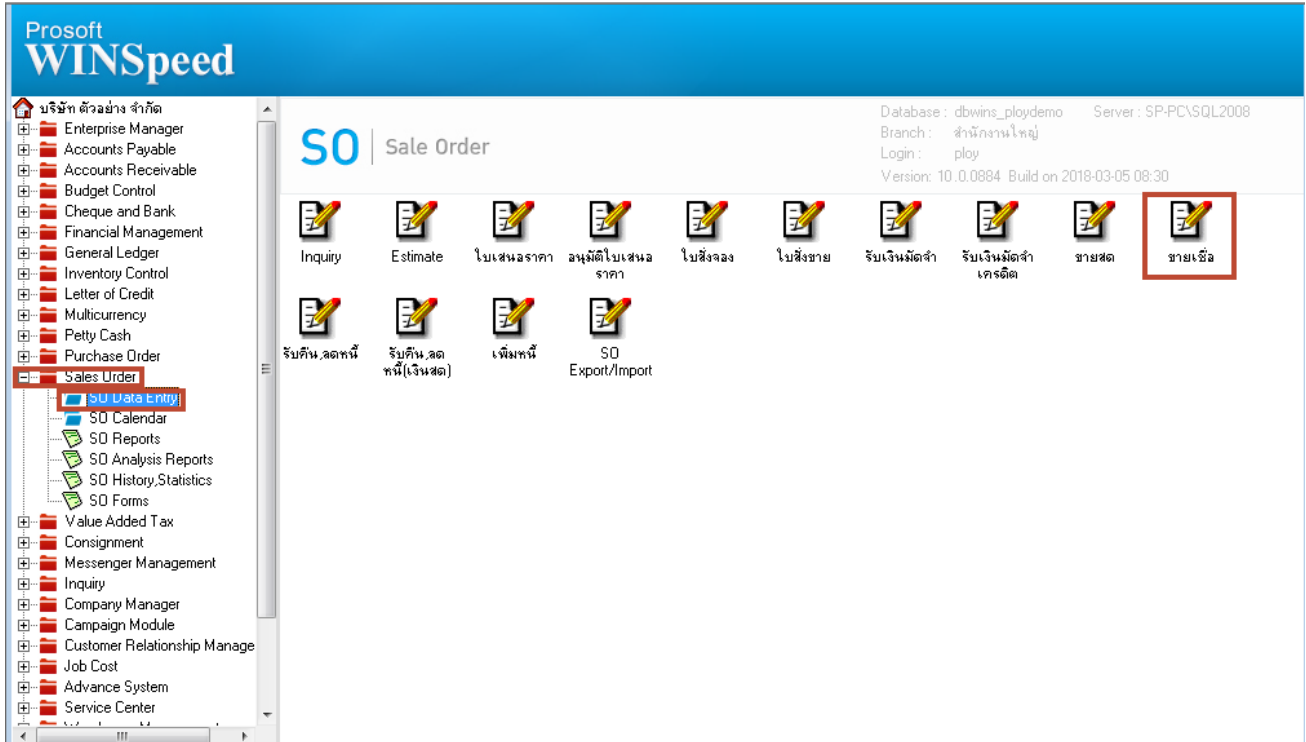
Prosoft
WINSpeed

บริษัท ตัวอย่าง จำกัด
Enterprise Manager
Accounts Payable
Accounts Receivable
Budget Control
Cheque and Bank
Financial Management
General Ledger
Inventory Control
Letter of Credit
Multicurrency
Petty Cash
Purchase Order
Sales Order
SO Data Entry
SO Calendar
SO Reports
SO Analysis Reports
SO History,Statistics
SO Forms
Value Added Tax
Consignment
Messenger Management
Inquiry
Company Manager
Campaign Module
Customer Relationship Manage
Job Cost
Advance System
Service Center

SO | Sale Order

Database : dbwins_ploydemo Server : SP-PC\SQL2008
Branch : สำนักงานใหญ่
Login : ploy
Version: 10..0.0884 Build on 2018-03-05 08:30

Inquiry
Estimate
ใบเสนอราคา
อนุมัติใบเสนอราคา
ใบสั่งจอง
ใบสั่งขาย
รับเงินมัดจำ
รับเงินมัดจำเครดิต
ขายสด
ขายเชื่อ
รับคืน,ลดหนี้
รับคืน,ลดหนี้(เงินสด)
เพิ่มหนี้
SO Export/Import